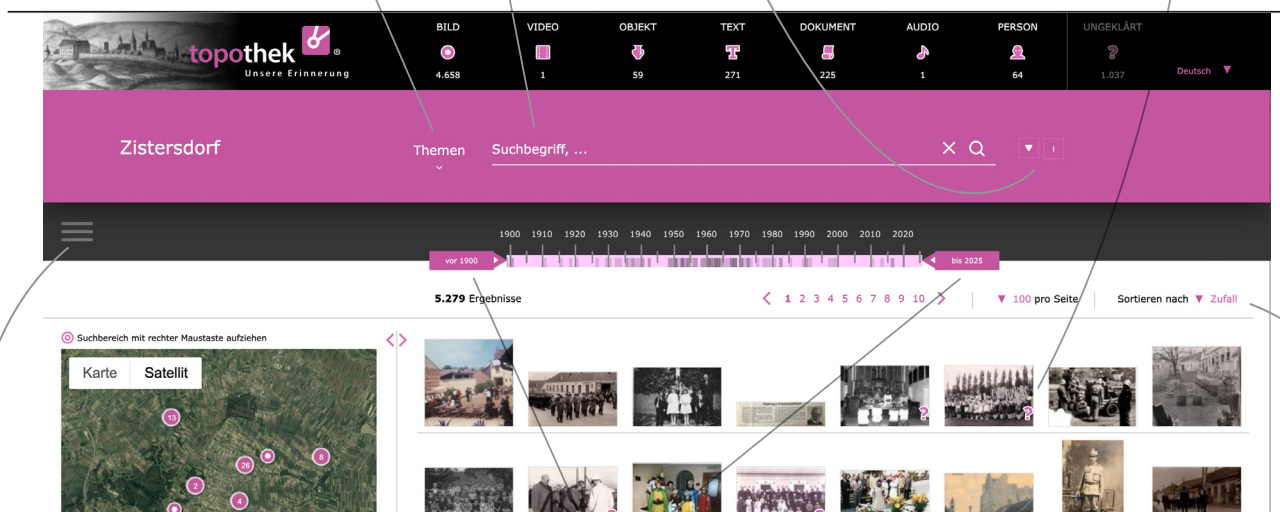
topothek ®
Unsere Erinnerung

| BILD | VIDEO | OBJEKT | TEXT | DOKUMENT | AUDIO | PERSON | UNGEKLÄRT |
|---|---|---|---|---|---|---|---|
| 4.658 | 1 | 59 | 271 | 225 | 1 | 64 | 1.037 |

Deutsch ▼

Zistersdorf

Themen

Suchbegriff, ...

1900 1910 1920 1930 1940 1950 1960 1970 1980 1990 2000 2010 2020

vor 1900

bis 2025

5.279 Ergebnisse

‹ 1 2 3 4 5 6 7 8 9 10 ›

▼ 100 pro Seite

Sortieren nach ▼ Zufall

Suchbereich mit rechter Maustaste aufziehen

Karte Satellit

13

26

8

2

4